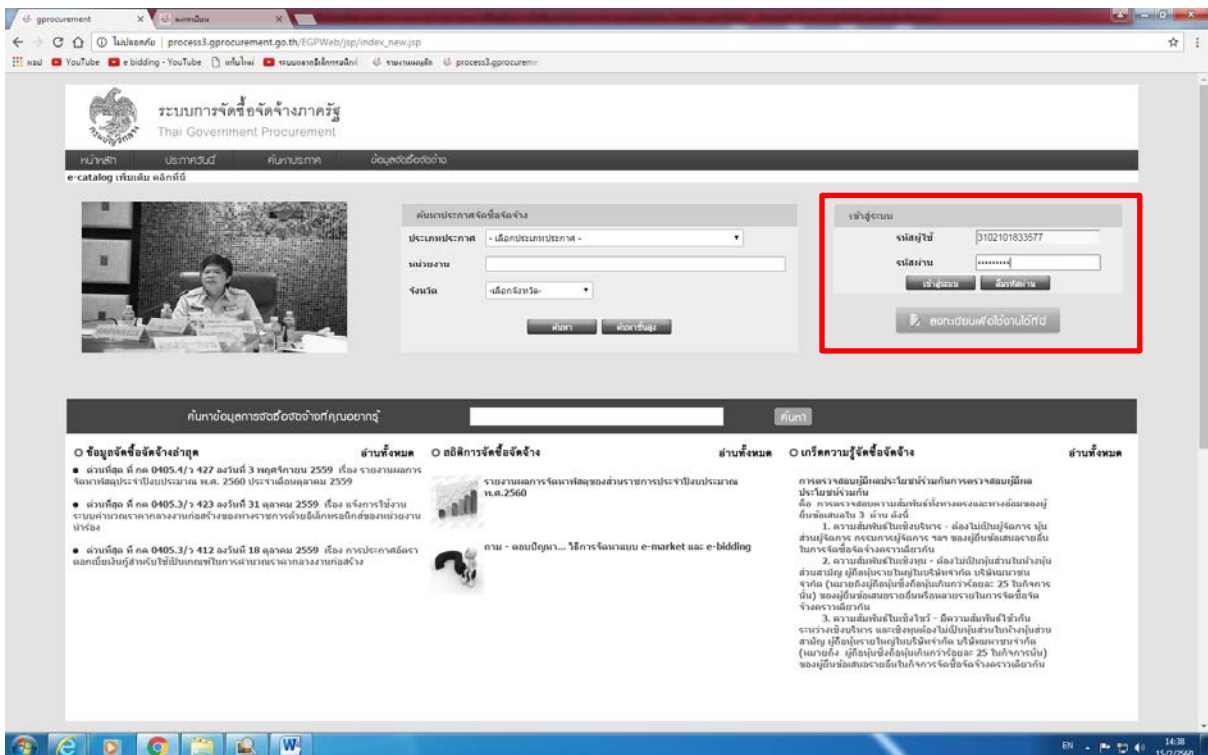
gprocurement | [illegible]

ไม่ปลอดภัย | process3.gprocurement.go.th/EGPWeb/jsp/index_new.jsp

แอป YouTube e bidding - YouTube แท็บใหม่ ระบบจดทะเบียน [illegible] process3.gprocurem

ระบบการจัดซื้อจัดจ้างภาครัฐ
Thai Government Procurement

หน้าหลัก | ประกาศจัดซื้อ | ค้นหาประกาศ | ข้อมูลจัดซื้อจัดจ้าง

e-catalog เพิ่มเติม คลิกที่นี่

ค้นหาประกาศจัดซื้อจัดจ้าง

ประเภทประกาศ - เลือกประเภทประกาศ -

หน่วยงาน

จังหวัด -เลือกจังหวัด-

ค้นหา | ค้นหาขั้นสูง

เข้าสู่ระบบ

รหัสผู้ใช้ 3102101833577

รหัสผ่าน ••••••••

เข้าสู่ระบบ | ลืมรหัสผ่าน

ลงทะเบียนเพื่อใช้งานได้ที่นี่

ค้นหาข้อมูลการจัดซื้อจัดจ้างที่คุณอยากรู้ ค้นหา

ข้อมูลจัดซื้อจัดจ้างล่าสุด อ่านทั้งหมด

• ด่วนที่สุด ที่ กค 0405.4/ว 427 ลงวันที่ 3 พฤศจิกายน 2559 เรื่อง รายงานผลการจัดหาพัสดุประจำปีงบประมาณ พ.ศ. 2560 ประจำเดือนตุลาคม 2559

• ด่วนที่สุด ที่ กค 0405.3/ว 423 ลงวันที่ 31 ตุลาคม 2559 เรื่อง แจ้งการใช้งานระบบคำนวณราคากลางงานก่อสร้างของทางราชการด้วยอิเล็กทรอนิกส์ของหน่วยงานนำร่อง

• ด่วนที่สุด ที่ กค 0405.3/ว 412 ลงวันที่ 18 ตุลาคม 2559 เรื่อง การประกาศอัตราดอกเบี้ยเงินกู้สำหรับใช้เป็นเกณฑ์ในการคำนวณราคากลางงานก่อสร้าง

สถิติการจัดซื้อจัดจ้าง อ่านทั้งหมด

รายงานผลการจัดหาพัสดุของส่วนราชการประจำปีงบประมาณ พ.ศ.2560

ถาม - ตอบปัญหา... วิธีการจัดหาแบบ e-market และ e-bidding

เกร็ดความรู้จัดซื้อจัดจ้าง อ่านทั้งหมด

การตรวจสอบผู้มีผลประโยชน์ร่วมกันการตรวจสอบผู้มีผลประโยชน์ร่วมกัน
คือ การตรวจสอบความสัมพันธ์ทั้งทางตรงและทางอ้อมของผู้ยื่นข้อเสนอใน 3 ด้าน ดังนี้
1. ความสัมพันธ์ในเชิงบริหาร - ต้องไม่เป็นผู้จัดการ หุ้นส่วนผู้จัดการ กรรมการผู้จัดการ ฯลฯ ของผู้ยื่นข้อเสนอรายอื่นในการจัดซื้อจัดจ้างคราวเดียวกัน
2. ความสัมพันธ์ในเชิงทุน - ต้องไม่เป็นหุ้นส่วนในห้างหุ้นส่วนสามัญ ผู้ถือหุ้นรายใหญ่ในบริษัทจำกัด บริษัทมหาชนจำกัด (หมายถึงผู้ถือหุ้นซึ่งถือหุ้นเกินกว่าร้อยละ 25 ในกิจการนั้น) ของผู้ยื่นข้อเสนอรายอื่นหรือหลายรายในการจัดซื้อจัดจ้างคราวเดียวกัน
3. ความสัมพันธ์ในเชิงไขว้ - มีความสัมพันธ์ไขว้กันระหว่างเชิงบริหาร และเชิงทุนต้องไม่เป็นหุ้นส่วนในห้างหุ้นส่วนสามัญ ผู้ถือหุ้นรายใหญ่ในบริษัทจำกัด บริษัทมหาชนจำกัด (หมายถึง ผู้ถือหุ้นซึ่งถือหุ้นเกินกว่าร้อยละ 25 ในกิจการนั้น) ของผู้ยื่นข้อเสนอรายอื่นในกิจการจัดซื้อจัดจ้างคราวเดียวกัน

EN 14:38 15/2/2560